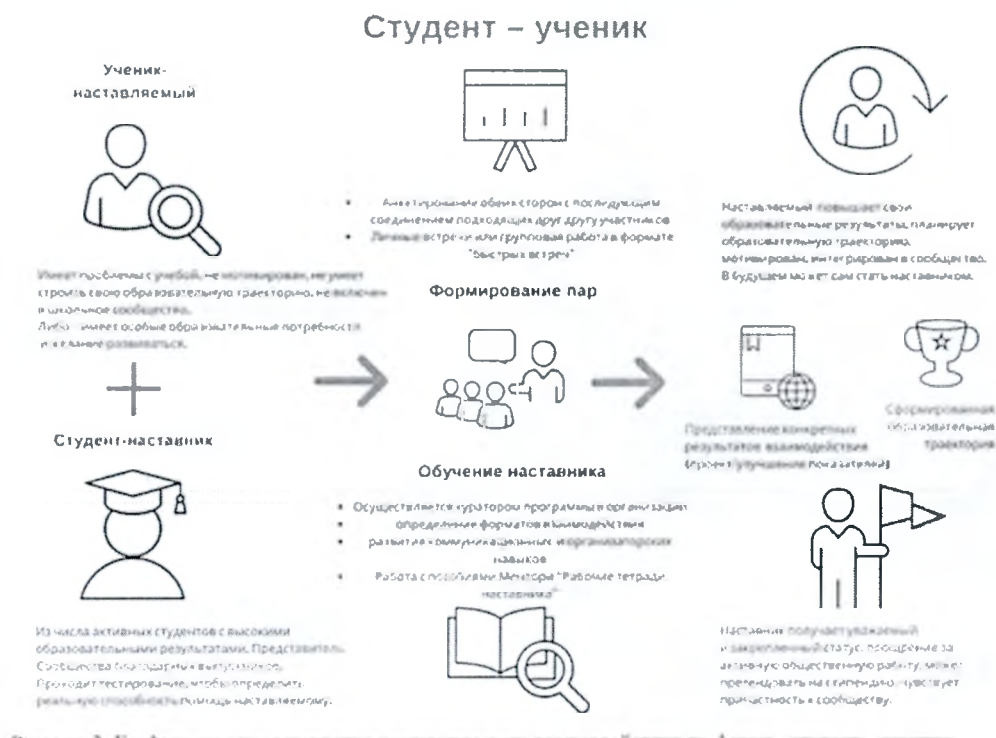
Студент – ученик

Ученик-наставляемый

Имеет проблемы с учебой, не мотивирован, не умеет строить свою образовательную траекторию, не включен в школьное сообщество. Либо – имеет особые образовательные потребности и желание развиваться.

Студент-наставник

Из числа активных студентов с высокими образовательными результатами. Представитель Сообщества благодарных выпускников. Проходит тестирование, чтобы определить реальную способность помощь наставляемому.

• Анкетирование обеих сторон с последующим соединением подходящих друг другу участников
• Личные встречи или групповая работа в формате "быстрых встреч"

Формирование пар

Обучение наставника

• Осуществляется кураторами программы в организации
• определение форматов взаимодействия
• развитие коммуникационных и организаторских навыков
• Работа с пособиями Ментори "Рабочие тетради наставника"

Наставляемый повышает свои образовательные результаты, планирует образовательную траекторию, мотивирован, интегрирован в сообщество. В будущем может сам стать наставником.

Представление конкретных результатов взаимодействия (проект/улучшение показателей)

Сформированная образовательная траектория

Наставник получает уважаемый и закрепленный статус, поощрение за активную общественную работу, может претендовать на стипендию, чувствует причастность к сообществу.

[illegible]